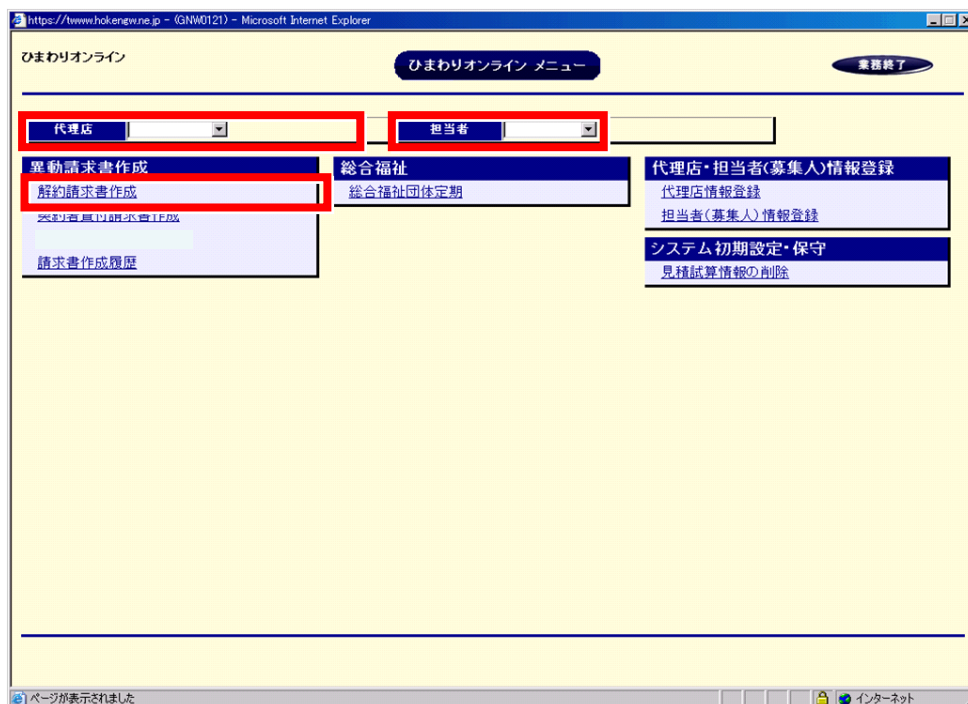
https://twww.hokengw.ne.jp - (GNW0121) - Microsoft Internet Explorer

ひまわりオンライン

ひまわりオンライン メニュー

業務終了

代理店

担当者

異動請求書作成
解約請求書作成
契約者貸付請求書作成
請求書作成履歴

総合福祉
総合福祉団体定期

代理店・担当者(募集人)情報登録
代理店情報登録
担当者(募集人)情報登録

システム初期設定・保守
見積試算情報の削除

ページが表示されました

インターネット